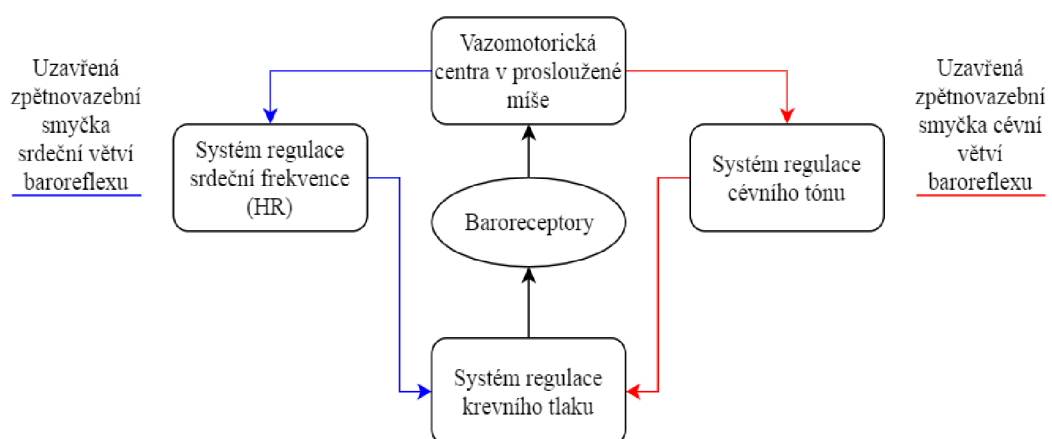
Uzavřená zpětnovazební smyčka srdeční větví baroreflexu

Vazomotorická centra v prosloužené míše

Uzavřená zpětnovazební smyčka cévní větví baroreflexu

Systém regulace srdeční frekvence (HR)

Systém regulace cévního tónu

Baroreceptory

Systém regulace krevního tlaku